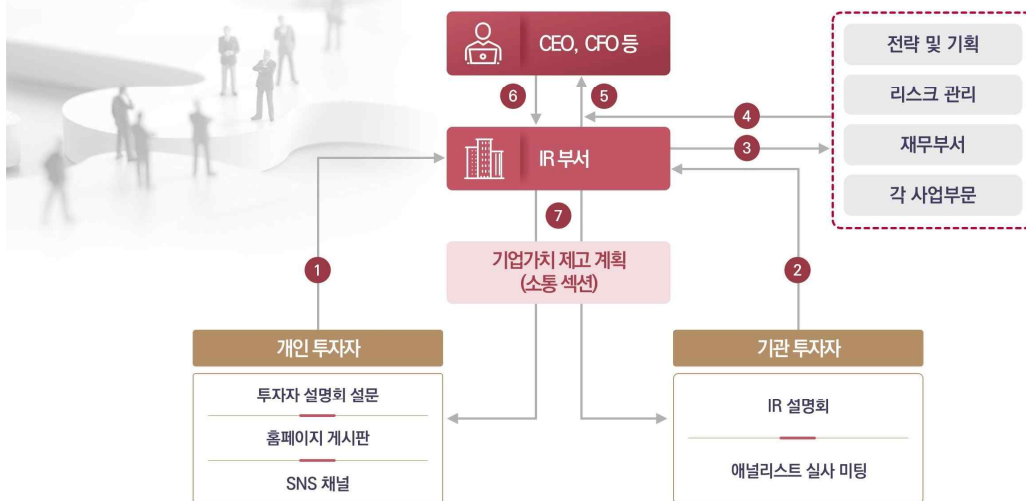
CEO, CFO 등

6

5

IR 부서

4

3

전략 및 기획

리스크 관리

재무부서

각 사업부문

7

기업가치 제고 계획
(소통 섹션)

1

2

개인 투자자

투자자 설명회 설문

홈페이지 게시판

SNS 채널

기관 투자자

IR 설명회

애널리스트 실사 미팅